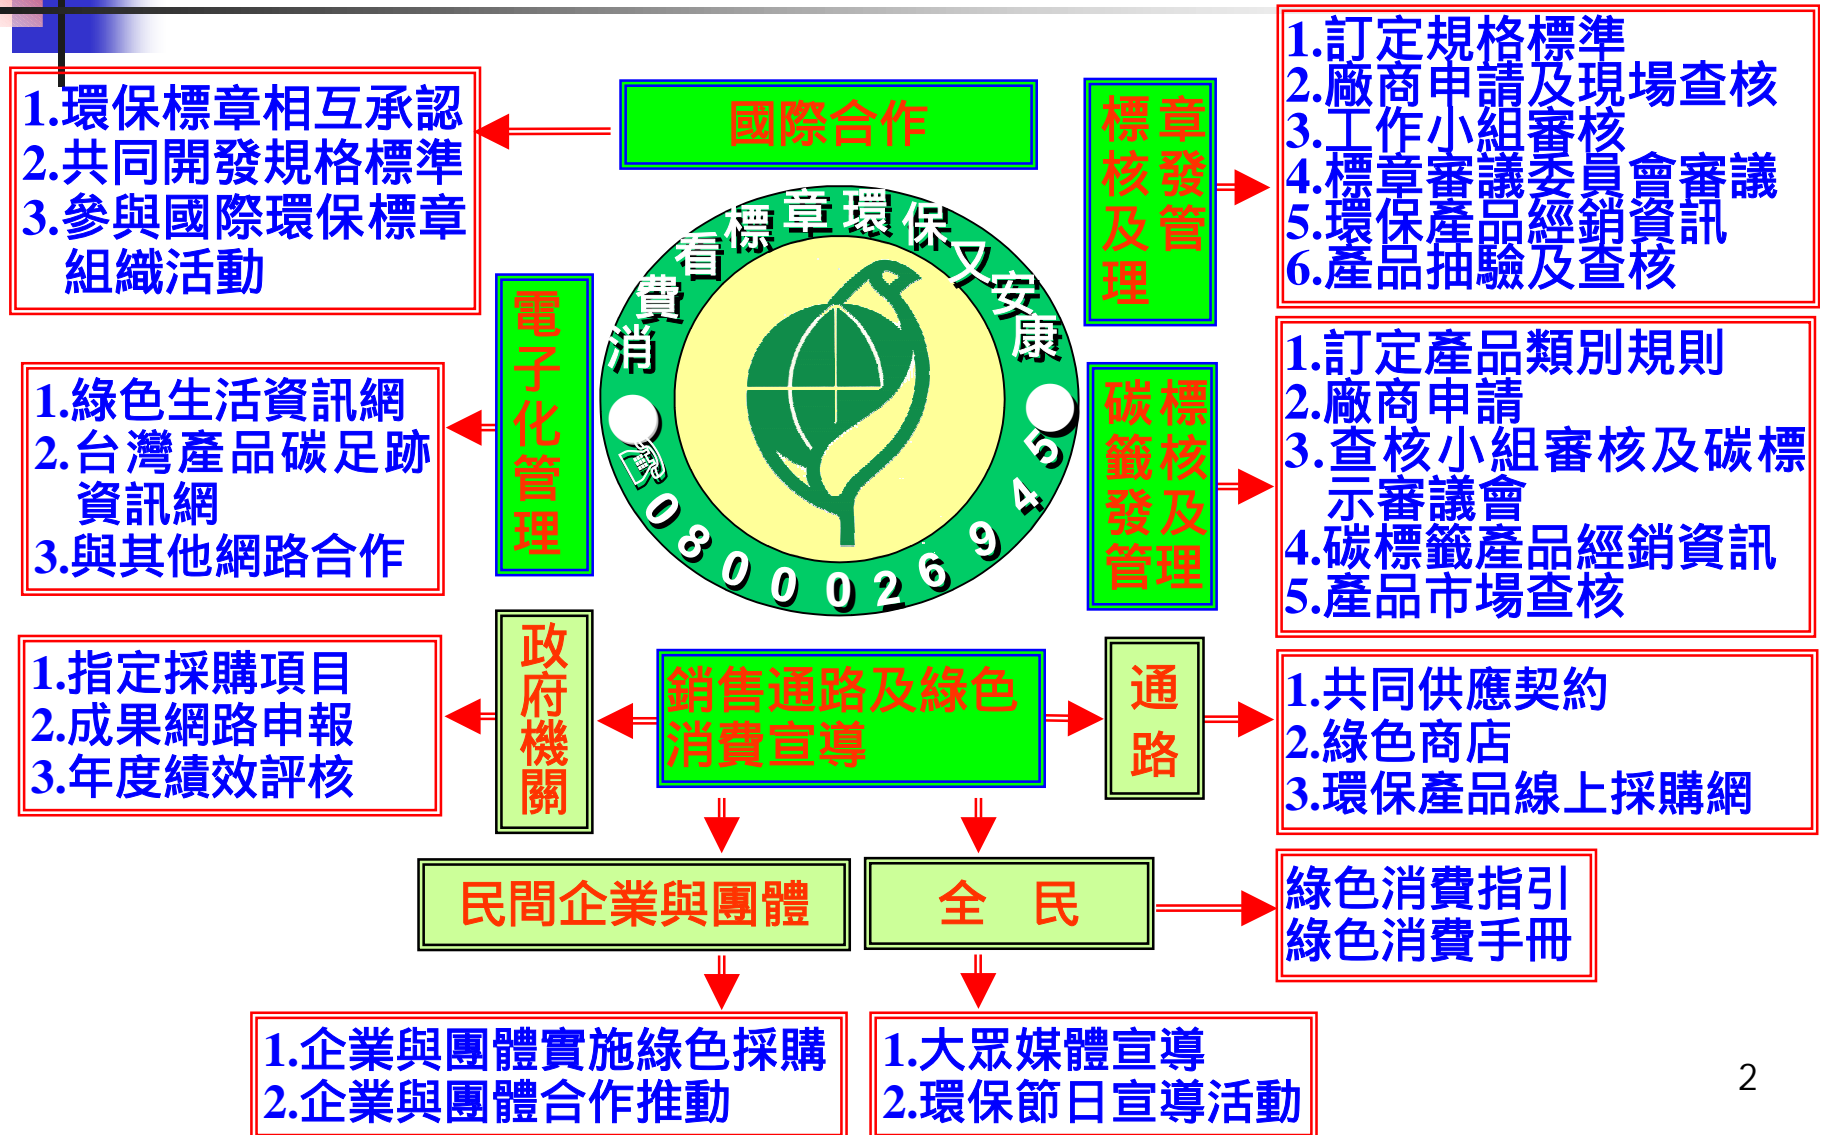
1.環保標章相互承認
2.共同開發規格標準
3.參與國際環保標章組織活動

國際合作

標章核發及管理

1.訂定規格標準
2.廠商申請及現場查核
3.工作小組審核
4.標章審議委員會審議
5.環保產品經銷資訊
6.產品抽驗及查核

消費看標章環保又安康

☎ 0800 026 945

電子化管理

1.綠色生活資訊網
2.台灣產品碳足跡資訊網
3.與其他網路合作

碳標籤核發及管理

1.訂定產品類別規則
2.廠商申請
3.查核小組審核及碳標示審議會
4.碳標籤產品經銷資訊
5.產品市場查核

1.指定採購項目
2.成果網路申報
3.年度績效評核

政府機關

銷售通路及綠色消費宣導

通路

1.共同供應契約
2.綠色商店
3.環保產品線上採購網

民間企業與團體

全 民

綠色消費指引
綠色消費手冊

1.企業與團體實施綠色採購
2.企業與團體合作推動

1.大眾媒體宣導
2.環保節日宣導活動

2